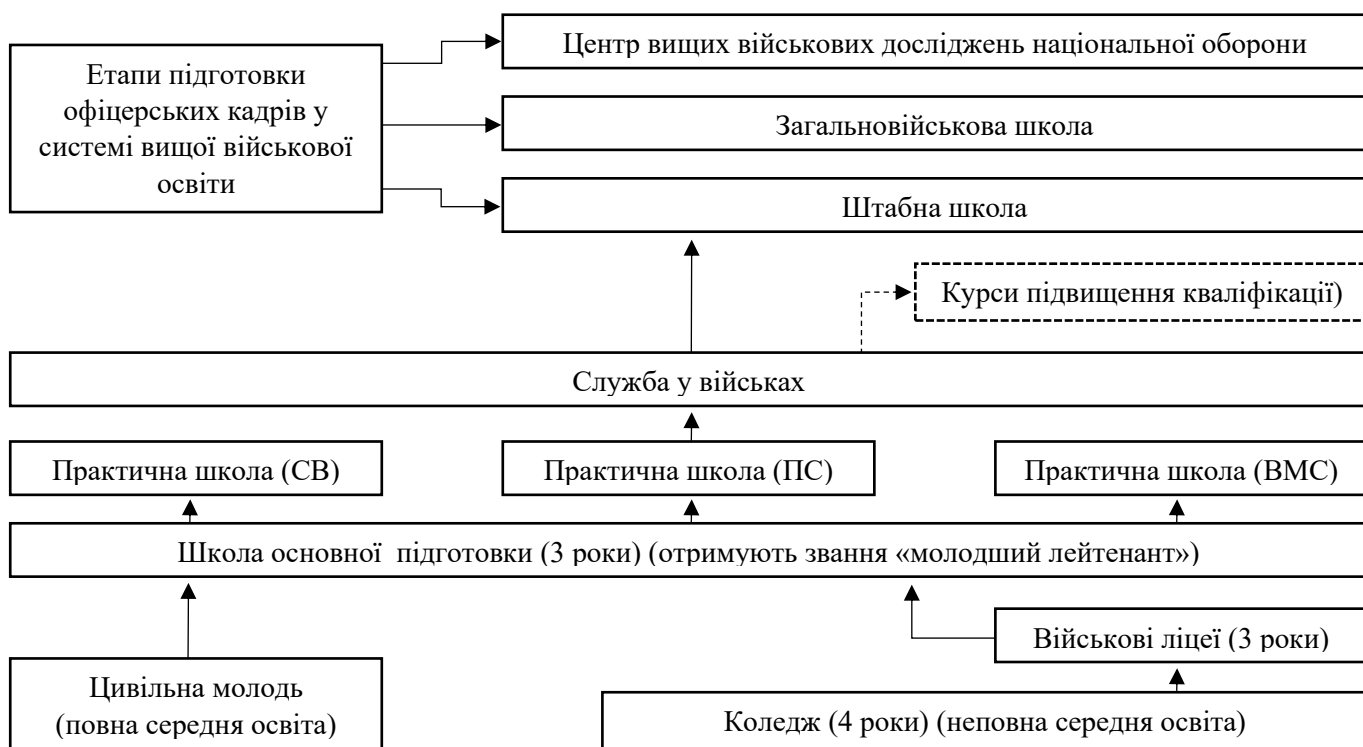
Етапи підготовки офіцерських кадрів у системі вищої військової освіти

Центр вищих військових досліджень національної оборони

Загальновійськова школа

Штабна школа

Курси підвищення кваліфікації)

Служба у військах

Практична школа (СВ)

Практична школа (ПС)

Практична школа (ВМС)

Школа основної підготовки (3 роки) (отримують звання «молодший лейтенант»)

Військові ліцеї (3 роки)

Цивільна молодь (повна середня освіта)

Коледж (4 роки) (неповна середня освіта)